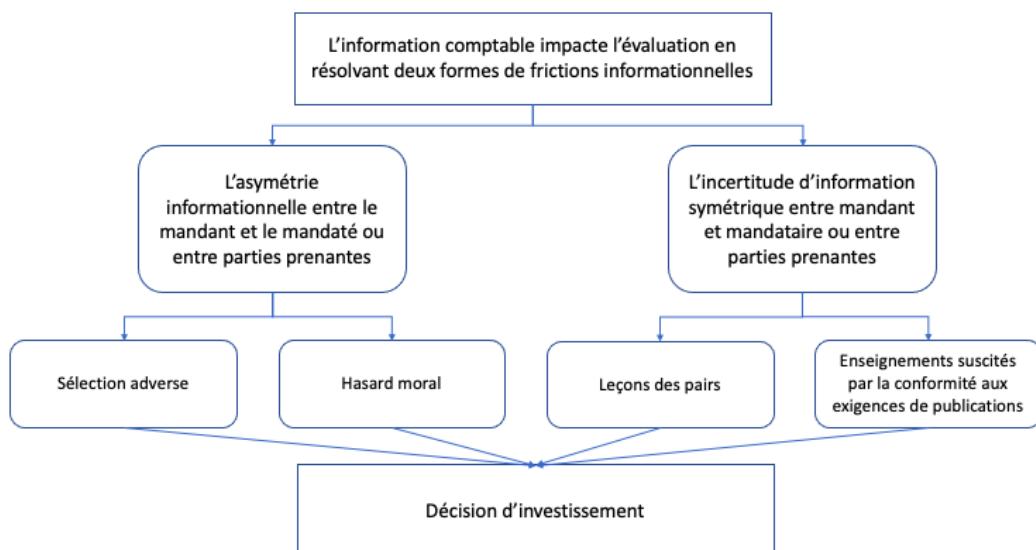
L’information comptable impacte l’évaluation en résolvant deux formes de frictions informationnelles

L’asymétrie informationnelle entre le mandant et le mandaté ou entre parties prenantes

L’incertitude d’information symétrique entre mandant et mandataire ou entre parties prenantes

Sélection adverse

Hasard moral

Leçons des pairs

Enseignements suscités par la conformité aux exigences de publications

Décision d’investissement